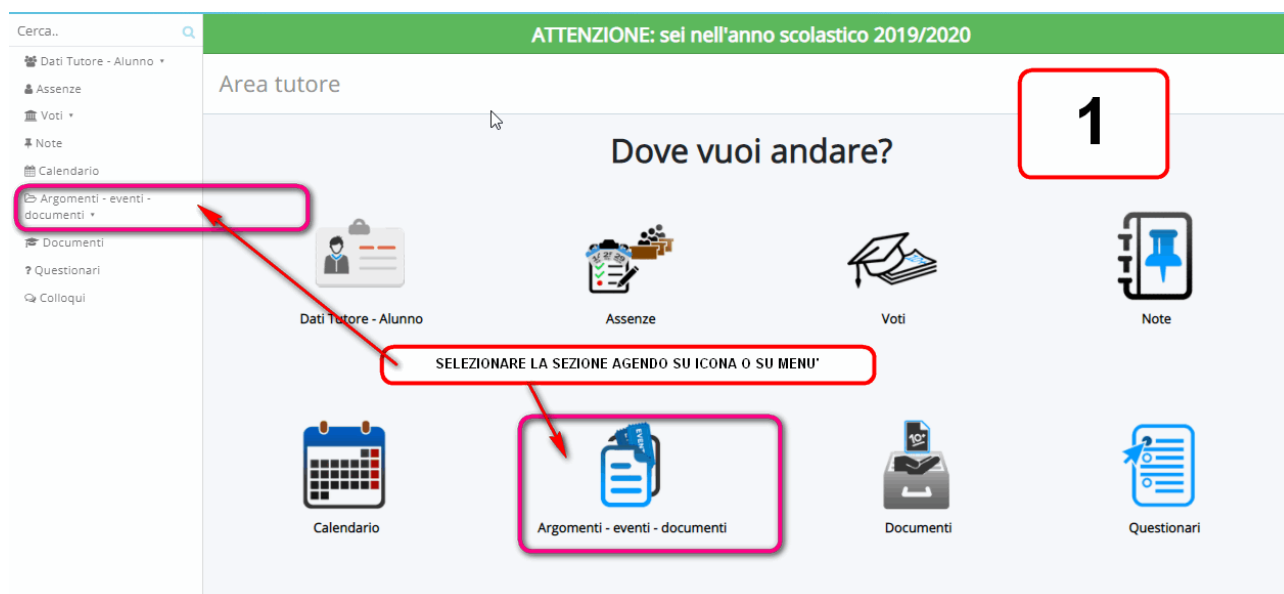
Cerca..

Dati Tutore - Alunno
Assenze
Voti
Note
Calendario
Argomenti - eventi - documenti
Documenti
? Questionari
Colloqui

ATTENZIONE: sei nell'anno scolastico 2019/2020

Area tutore

1

Dove vuoi andare?

Dati Tutore - Alunno
Assenze
Voti
Note

SELEZIONARE LA SEZIONE AGENDO SU ICONA O SU MENU'

Calendario
Argomenti - eventi - documenti
Documenti
Questionari